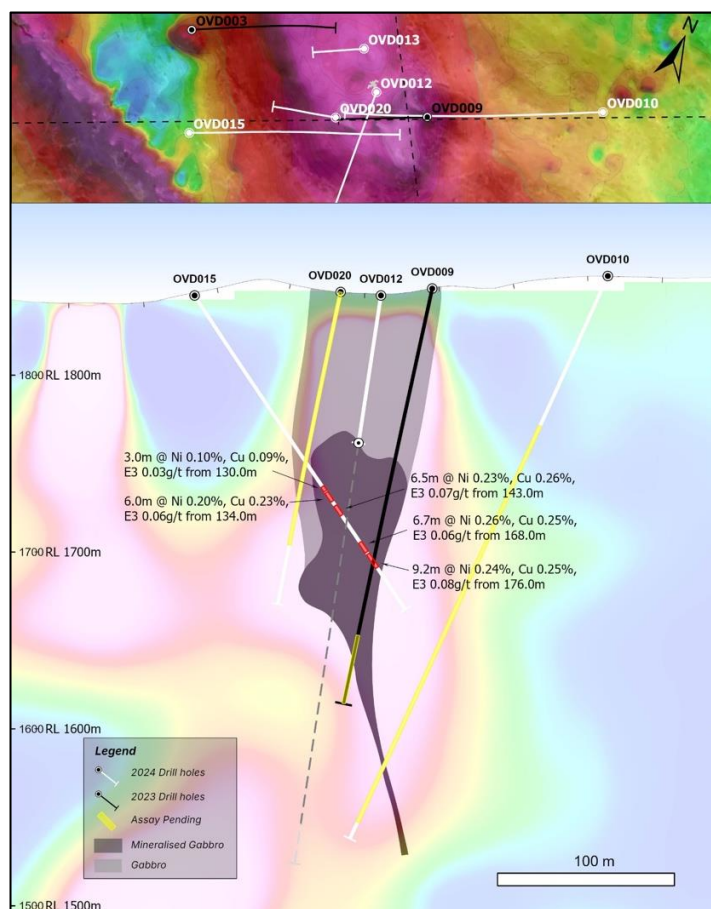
OVD003
OVD013
OVD012
OVD020
OVD009
OVD010
OVD015
N

OVD015
OVD020
OVD012
OVD009
OVD010

1800 RL 1800m
1700 RL 1700m
1600 RL 1600m
1500 RL 1500m

3.0m @ Ni 0.10%, Cu 0.09%, E3 0.03g/t from 130.0m
6.0m @ Ni 0.20%, Cu 0.23%, E3 0.06g/t from 134.0m
6.5m @ Ni 0.23%, Cu 0.26%, E3 0.07g/t from 143.0m
6.7m @ Ni 0.26%, Cu 0.25%, E3 0.06g/t from 168.0m
9.2m @ Ni 0.24%, Cu 0.25%, E3 0.08g/t from 176.0m

Legend
2024 Drill holes
2023 Drill holes
Assay Pending
Mineralised Gabbro
Gabbro

100 m